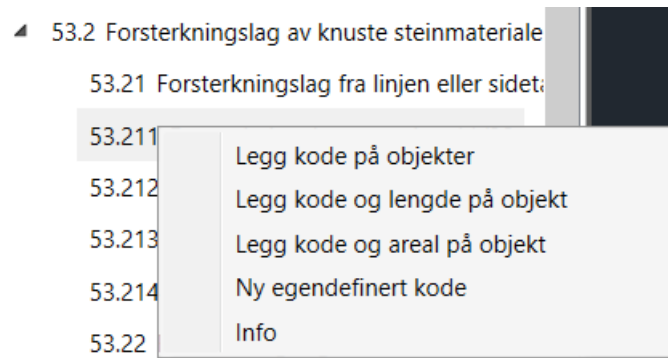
◢ 53.2 Forsterkningslag av knuste steinmateriale

53.21 Forsterkningslag fra linjen eller sideta

53.211

53.212

53.213

53.214

53.22

Legg kode på objekter

Legg kode og lengde på objekt

Legg kode og areal på objekt

Ny egendefinert kode

Info